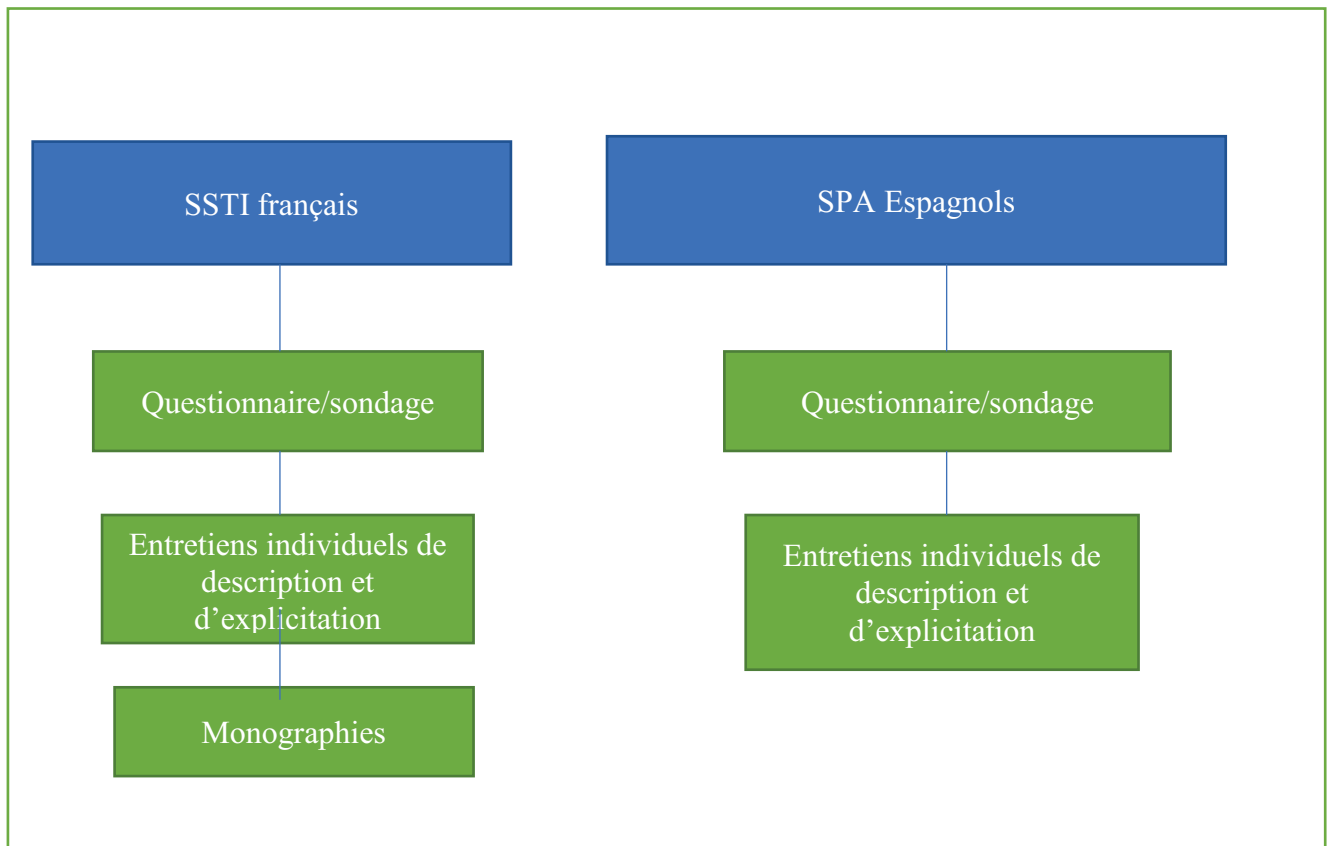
SSTI français

Questionnaire/sondage

Entretiens individuels de description et d’explicitation

Monographies

SPA Espagnols

Questionnaire/sondage

Entretiens individuels de description et d’explicitation